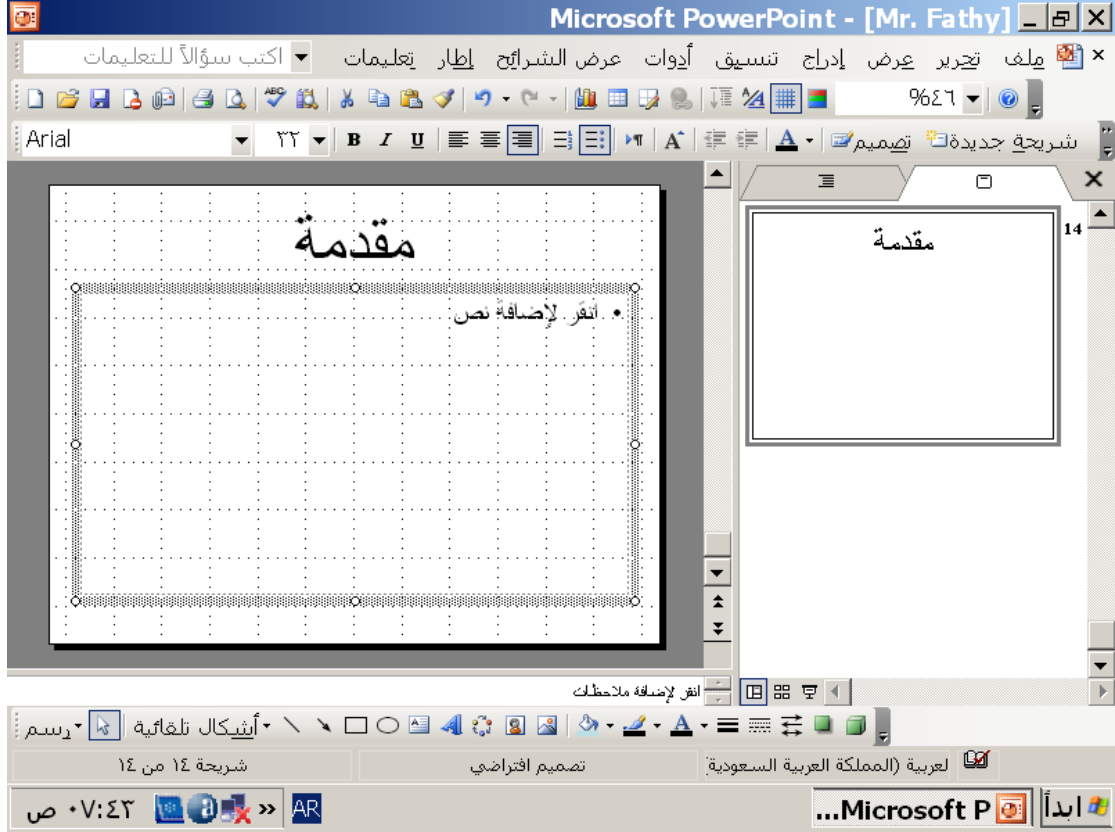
Microsoft PowerPoint - [Mr. Fathy]

ملف تحرير عرض إدراج تنسيق أدوات عرض الشرائح إطار تعليمات

اكتب سؤالاً للتعليمات

٤٦%

Arial

٣٢

B I U

شريحة جديدة تصميم

مقدمة

• انقر لإضافة نص

14

مقدمة

انقر لإضافة ملاحظات

رسم

أشكال تلقائية

شريحة ١٤ من ١٤

تصميم افتراضي

لعربية (المملكة العربية السعودية

ابدأ

Microsoft P...

AR

٠٧:٤٣ ص